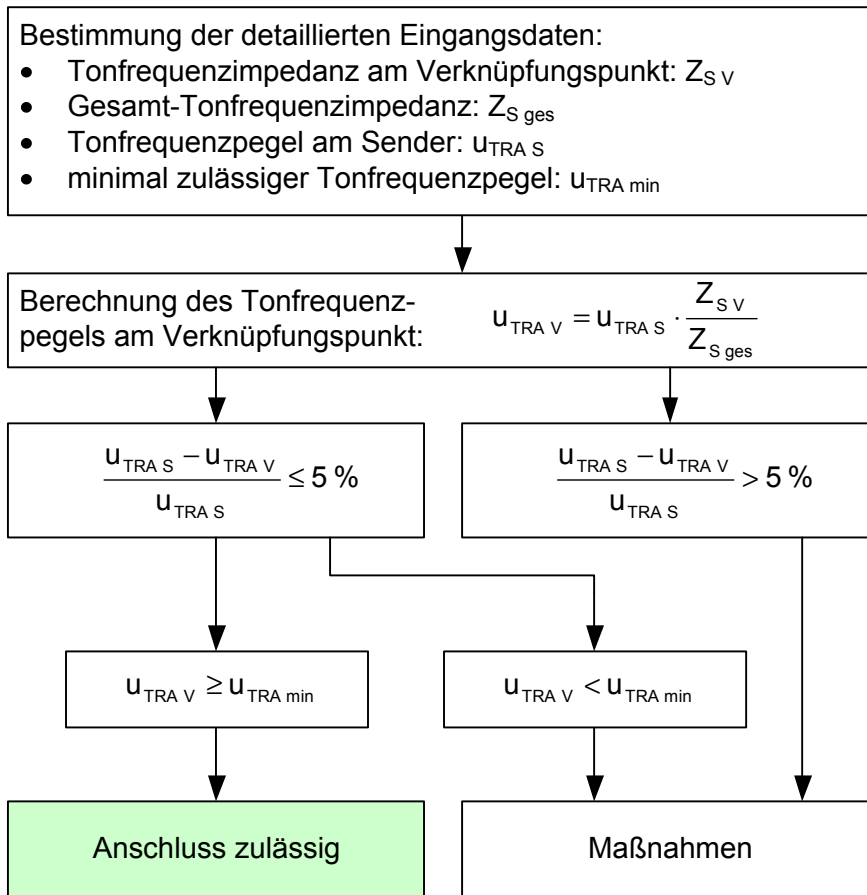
Bestimmung der detaillierten Eingangsdaten:
- Tonfrequenzimpedanz am Verknüpfungspunkt: $Z_{S\,V}$
- Gesamt-Tonfrequenzimpedanz: $Z_{S\,ges}$
- Tonfrequenzpegel am Sender: $u_{TRA\,S}$
- minimal zulässiger Tonfrequenzpegel: $u_{TRA\,min}$

Berechnung des Tonfrequenzpegels am Verknüpfungspunkt: $u_{TRA\,V} = u_{TRA\,S} \cdot \frac{Z_{S\,V}}{Z_{S\,ges}}$

$\frac{u_{TRA\,S} - u_{TRA\,V}}{u_{TRA\,S}} \leq 5\,\%$

$\frac{u_{TRA\,S} - u_{TRA\,V}}{u_{TRA\,S}} > 5\,\%$

$u_{TRA\,V} \geq u_{TRA\,min}$

$u_{TRA\,V} < u_{TRA\,min}$

Anschluss zulässig

Maßnahmen